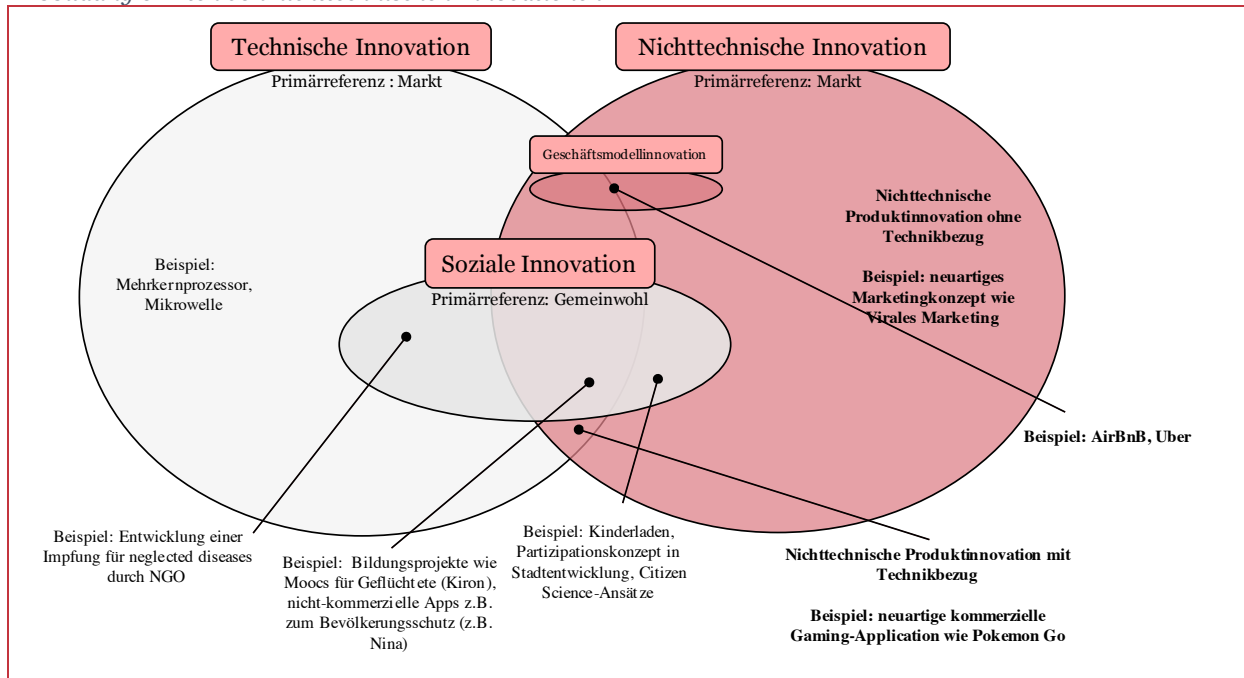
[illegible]

Technische Innovation

Primärreferenz : Markt

Nichttechnische Innovation

Primärreferenz: Markt

Geschäftsmodellinnovation

Nichttechnische Produktinnovation ohne Technikbezug

Beispiel: neuartiges Marketingkonzept wie Virales Marketing

Beispiel: Mehrkernprozessor, Mikrowelle

Soziale Innovation

Primärreferenz: Gemeinwohl

Beispiel: AirBnB, Uber

Beispiel: Entwicklung einer Impfung für neglected diseases durch NGO

Beispiel: Bildungsprojekte wie Moocs für Geflüchtete (Kiron), nicht-kommerzielle Apps z.B. zum Bevölkerungsschutz (z.B. Nina)

Beispiel: Kinderladen, Partizipationskonzept in Stadtentwicklung, Citizen Science-Ansätze

Nichttechnische Produktinnovation mit Technikbezug

Beispiel: neuartige kommerzielle Gaming-Application wie Pokemon Go